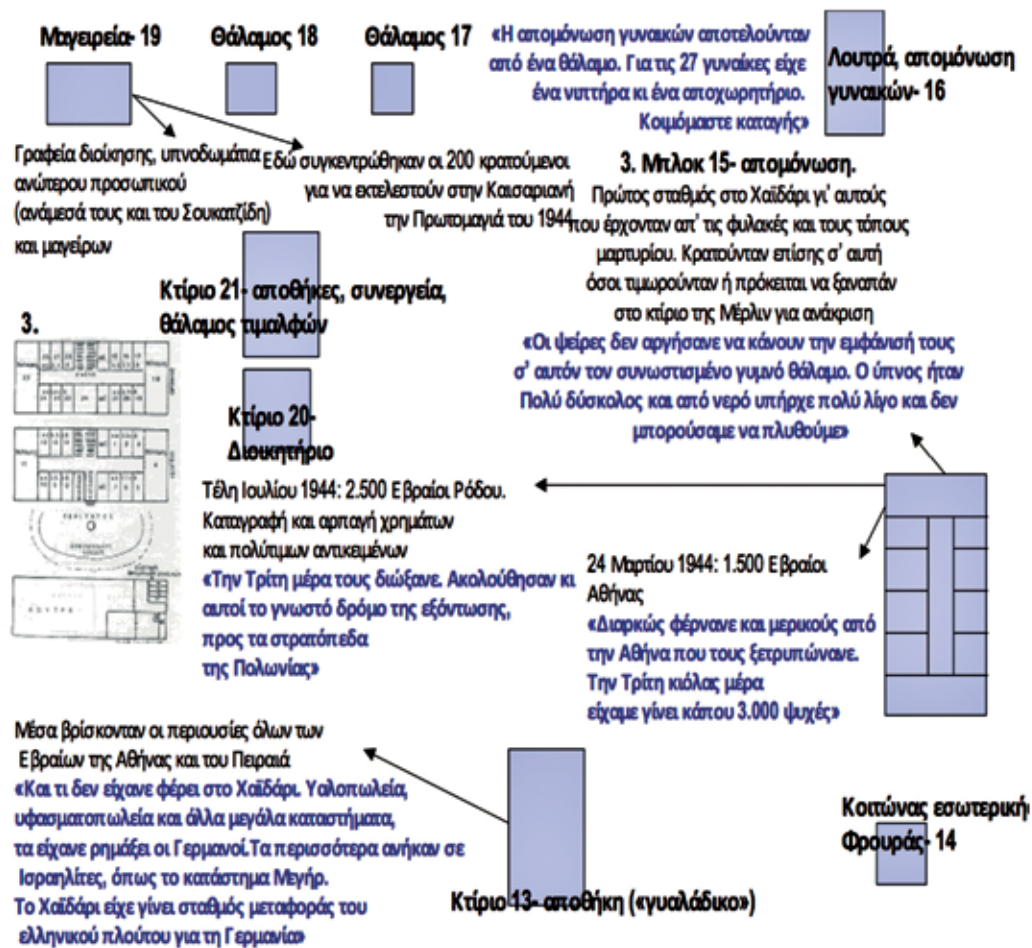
Μαγειρεία- 19

Θάλαμος 18

Θάλαμος 17

«Η απομόνωση γυναικών αποτελούνταν από ένα θάλαμο. Για τις 27 γυναίκες είχε ένα νιπτήρα κι ένα αποχωρητήριο. Κοιμόμαστε καταγής»

Λουτρά, απομόνωση γυναικών- 16

Γραφεία διοίκησης, υπνοδωμάτια ανώτερου προσωπικού (ανάμεσά τους και του Σουκατζίδη) και μαγείρων

Εδώ συγκεντρώθηκαν οι 200 κρατούμενοι για να εκτελεστούν στην Καισαριανή την Πρωτομαγιά του 1944

3. Μπλοκ 15- απομόνωση.

Πρώτος σταθμός στο Χαϊδάρι γι' αυτούς που έρχονταν απ' τις φυλακές και τους τόπους μαρτυρίου. Κρατούνταν επίσης σ' αυτή όσοι τιμωρούνταν ή πρόκειται να ξαναπάν στο κτίριο της Μέρλιν για ανάκριση

«Οι ψείρες δεν αργήσανε να κάνουν την εμφάνισή τους σ' αυτόν τον συνωστισμένο γυμνό θάλαμο. Ο ύπνος ήταν Πολύ δύσκολος και από νερό υπήρχε πολύ λίγο και δεν μπορούσαμε να πλυθούμε»

Κτίριο 21- αποθήκες, συνεργεία, θάλαμος τιμαλφών

3.

Κτίριο 20- Διοικητήριο

Τέλη Ιουλίου 1944: 2.500 Εβραίοι Ρόδου. Καταγραφή και αρπαγή χρημάτων και πολύτιμων αντικειμένων

«Την Τρίτη μέρα τους διώξανε. Ακολούθησαν κι αυτοί το γνωστό δρόμο της εξόντωσης, προς τα στρατόπεδα της Πολωνίας»

24 Μαρτίου 1944: 1.500 Εβραίοι Αθήνας

«Διαρκώς φέρνανε και μερικούς από την Αθήνα που τους ξετρυπώνανε. Την Τρίτη κιόλας μέρα είχαμε γίνει κάπου 3.000 ψυχές»

Μέσα βρίσκονταν οι περιουσίες όλων των Εβραίων της Αθήνας και του Πειραιά

«Και τι δεν είχανε φέρει στο Χαϊδάρι. Υαλοπωλεία, υφασματοπωλεία και άλλα μεγάλα καταστήματα, τα είχανε ρημάξει οι Γερμανοί.Τα περισσότερα ανήκαν σε Ισραηλίτες, όπως το κατάστημα Μεγήρ. Το Χαϊδάρι είχε γίνει σταθμός μεταφοράς του ελληνικού πλούτου για τη Γερμανία»

Κτίριο 13- αποθήκη («γυαλάδικο»)

Κοιτώνας εσωτερική Φρουράς- 14